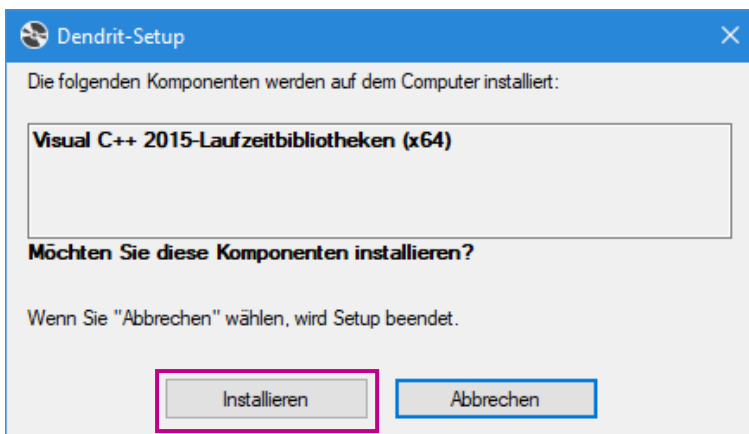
Dendrit-Setup

Die folgenden Komponenten werden auf dem Computer installiert:

Visual C++ 2015-Laufzeitbibliotheken (x64)

Möchten Sie diese Komponenten installieren?

Wenn Sie "Abbrechen" wählen, wird Setup beendet.

Installieren

Abbrechen